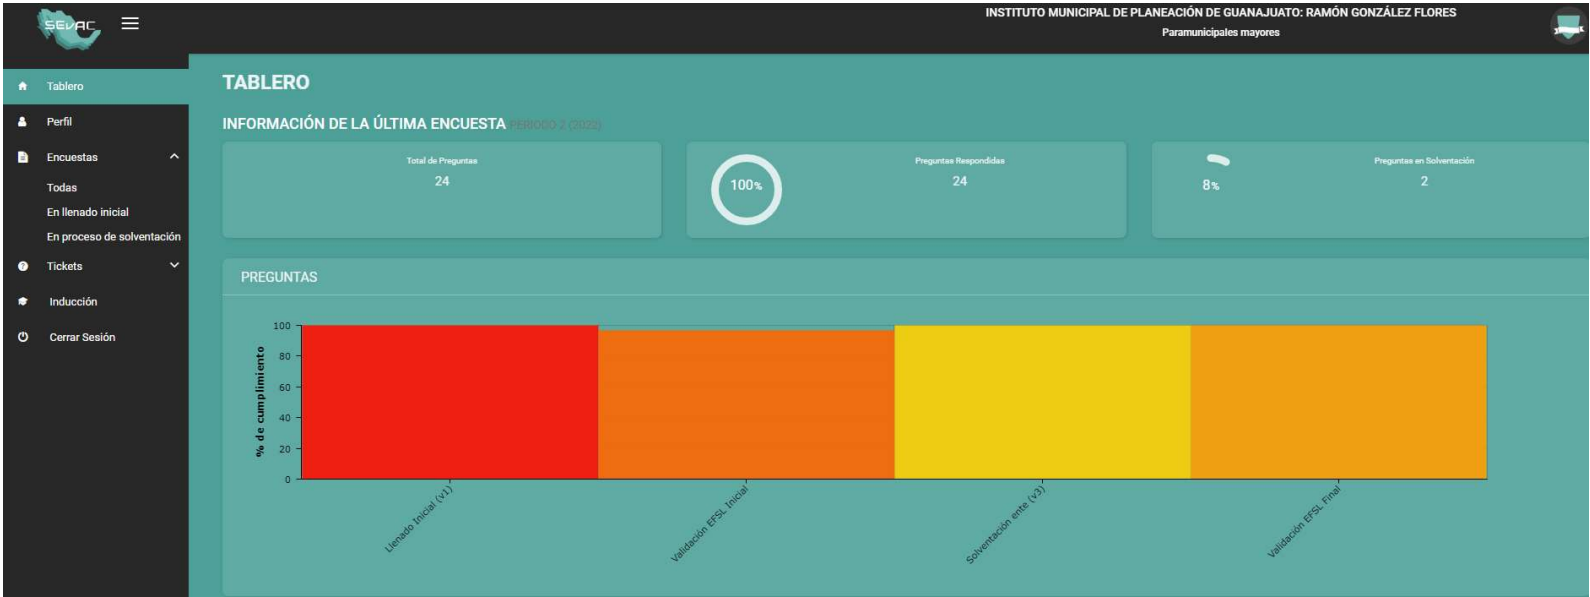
SEVAC

INSTITUTO MUNICIPAL DE PLANEACIÓN DE GUANAJUATO: RAMÓN GONZÁLEZ FLORES
Paramunicipales mayores

Tablero
Perfil
Encuestas
Todas
En llenado inicial
En proceso de solventación
Tickets
Inducción
Cerrar Sesión

TABLERO

INFORMACIÓN DE LA ÚLTIMA ENCUESTA PERIODO 2 (2022)

Total de Preguntas
24

100%

Preguntas Respondidas
24

8%

Preguntas en Solventación
2

PREGUNTAS

% de cumplimiento
100
80
60
40
20
0

Llenado Inicial (v1)
Validación EFSL Inicial
Solventación ente (v3)
Validación EFSL Final